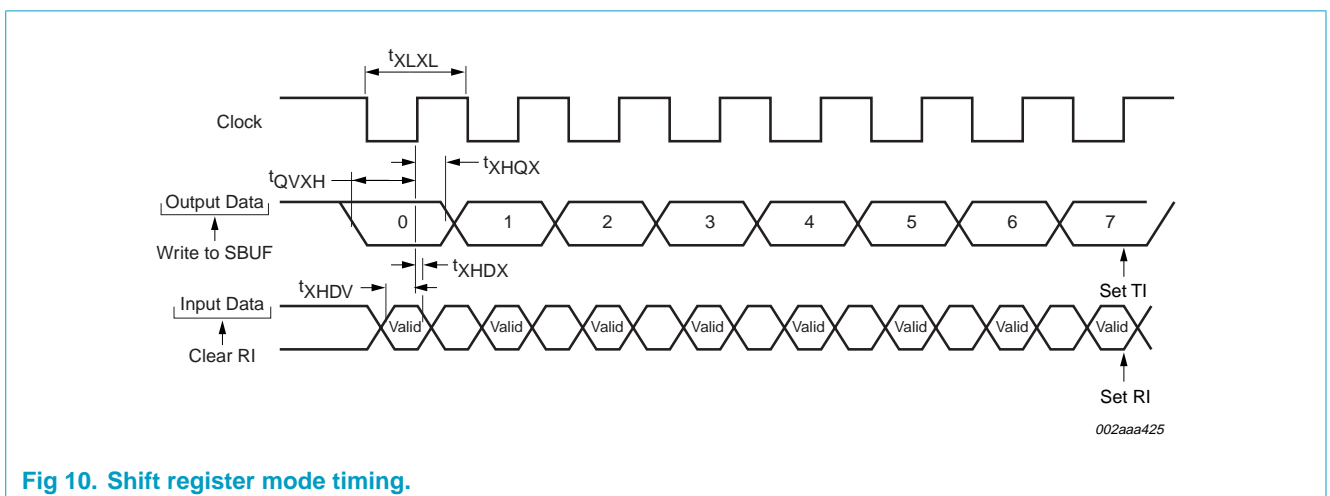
$t_{XLXL}$

Clock

$t_{QVXH}$

$t_{XHQX}$

Output Data

Write to SBUF

0 1 2 3 4 5 6 7

$t_{XHDX}$

$t_{XHDV}$

Set TI

Input Data

Clear RI

Valid Valid Valid Valid Valid Valid Valid Valid

Set RI

002aaa425

Fig 10. Shift register mode timing.